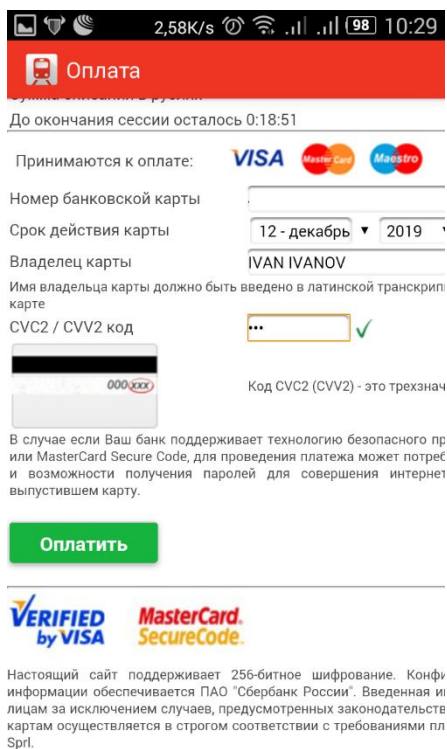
2,58K/s 98 10:29

Оплата

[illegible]

До окончания сессии осталось 0:18:51

Принимаются к оплате: VISA MasterCard Maestro

Номер банковской карты

Срок действия карты 12 - декабрь 2019

Владелец карты IVAN IVANOV

Имя владельца карты должно быть введено в латинской транскрип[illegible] карте

CVC2 / CVV2 код •••

000 XXX

Код CVC2 (CVV2) - это трехзнач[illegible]

В случае если Ваш банк поддерживает технологию безопасного пр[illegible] или MasterCard Secure Code, для проведения платежа может потреб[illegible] и возможности получения паролей для совершения интернет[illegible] выпустившем карту.

Оплатить

VERIFIED by VISA MasterCard. SecureCode.

Настоящий сайт поддерживает 256-битное шифрование. Конфи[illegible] информации обеспечивается ПАО "Сбербанк России". Введенная и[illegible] лицам за исключением случаев, предусмотренных законодательств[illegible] картам осуществляется в строгом соответствии с требованиями пл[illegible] Sprl.